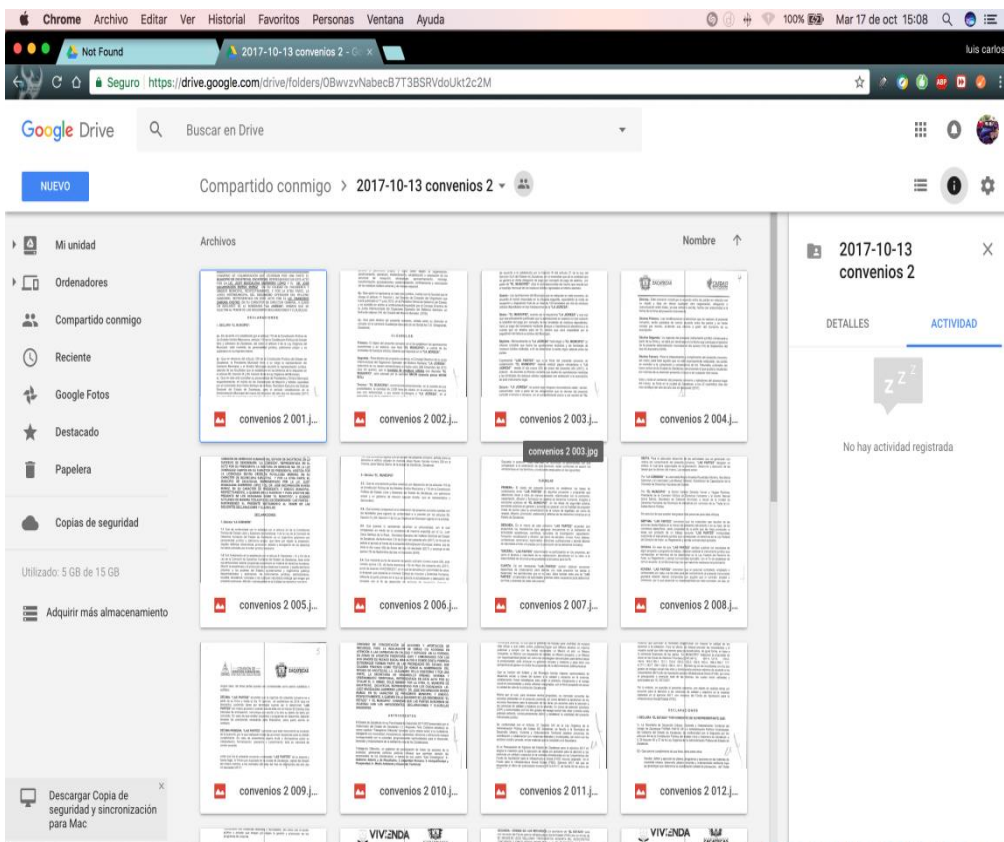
Chrome Archivo Editar Ver Historial Favoritos Personas Ventana Ayuda

100% Mar 17 de oct 15:08

Not Found

2017-10-13 convenios 2 - G

luis carlos

Seguro https://drive.google.com/drive/folders/0BwvzvNabecB7T3BSRVdoUkt2c2M

Google Drive

Buscar en Drive

NUEVO

Compartido conmigo > 2017-10-13 convenios 2

Mi unidad

Ordenadores

Compartido conmigo

Reciente

Google Fotos

Destacado

Papelera

Copias de seguridad

Utilizado: 5 GB de 15 GB

Adquirir más almacenamiento

Descargar Copia de seguridad y sincronización para Mac

Archivos

Nombre

convenios 2 001.j...

convenios 2 002.j...

convenios 2 003.j...

convenios 2 004.j...

convenios 2 003.jpg

convenios 2 005.j...

convenios 2 006.j...

convenios 2 007.j...

convenios 2 008.j...

convenios 2 009.j...

convenios 2 010.j...

convenios 2 011.j...

convenios 2 012.j...

VIVIENDA

VIVIENDA

2017-10-13 convenios 2

DETALLES

ACTIVIDAD

No hay actividad registrada